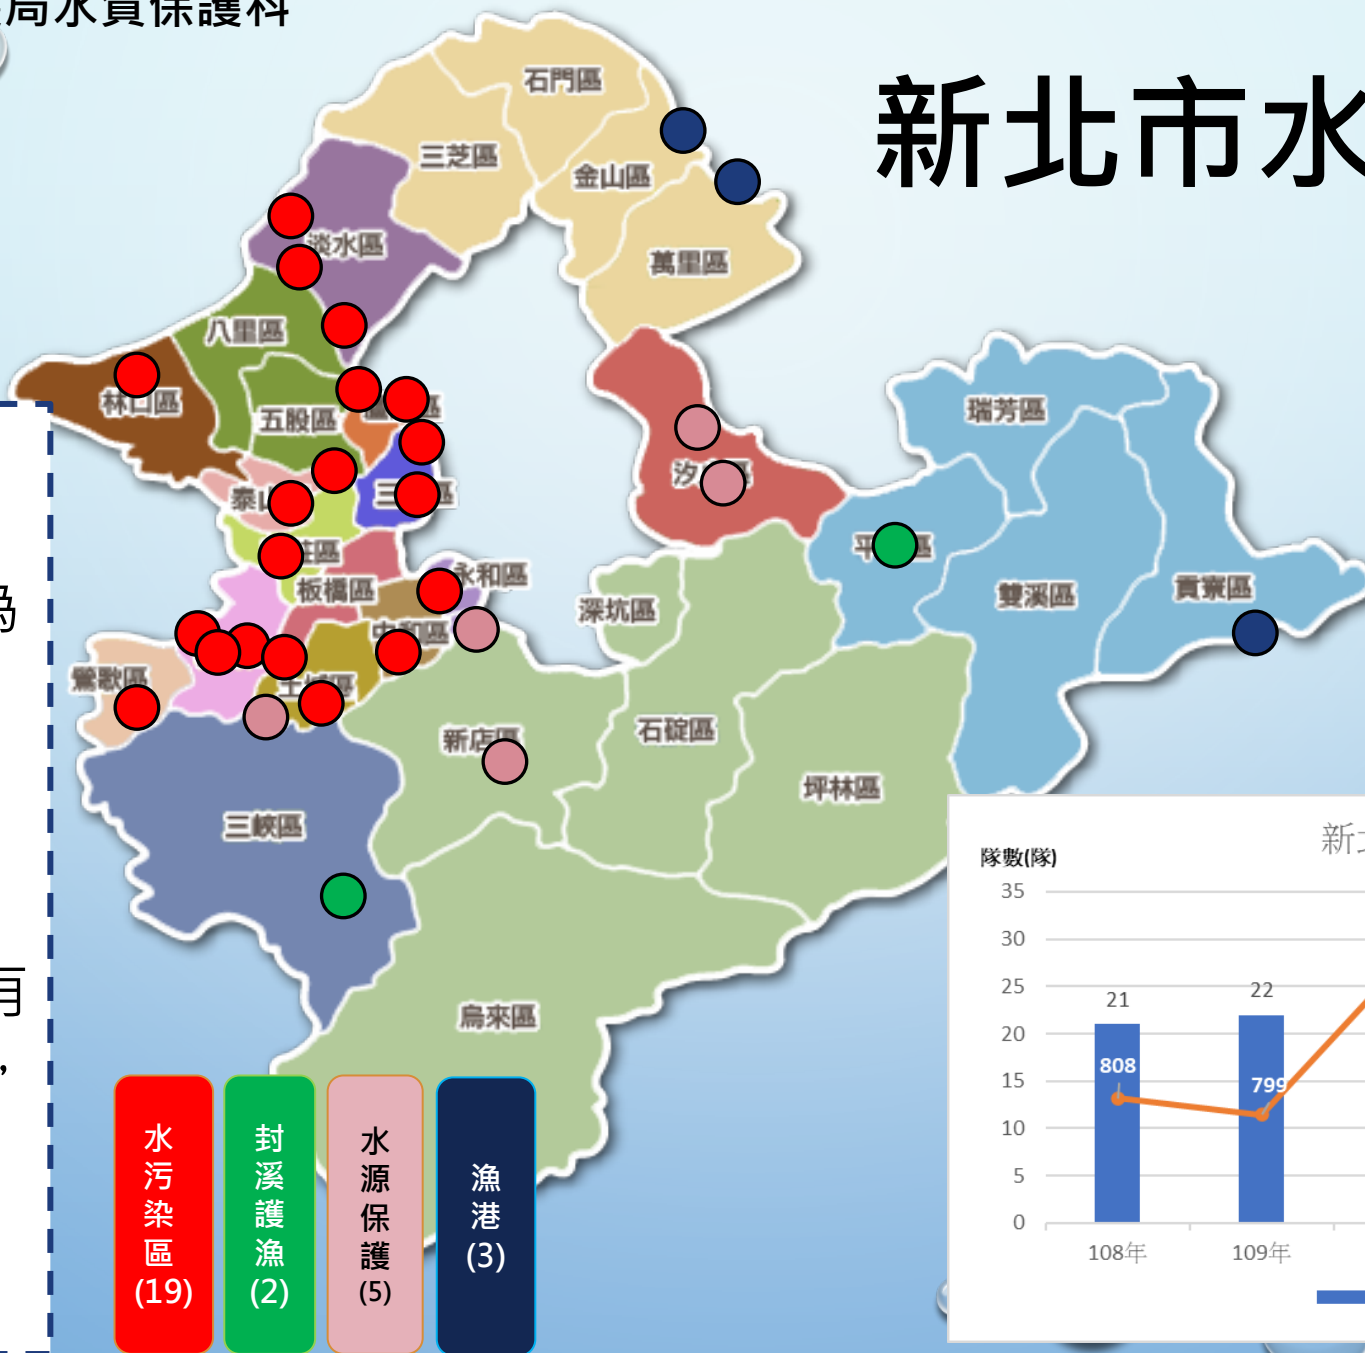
局水質保護科

新北市水

石門區
三芝區
金山區
淡水區
萬里區
八里區
林口區
五股區
泰山
三
汐
平
瑞芳區
雙溪區
貢寮區
板橋區
永和區
深坑區
中和區
鶯歌區
土城區
新店區
石碇區
坪林區
三峽區
烏來區

隊數(隊)
新
35
30
25
20
15
10
5
0
21
22
808
799
108年
109年

水污染區 (19)
封溪護漁 (2)
水源保護 (5)
漁港 (3)